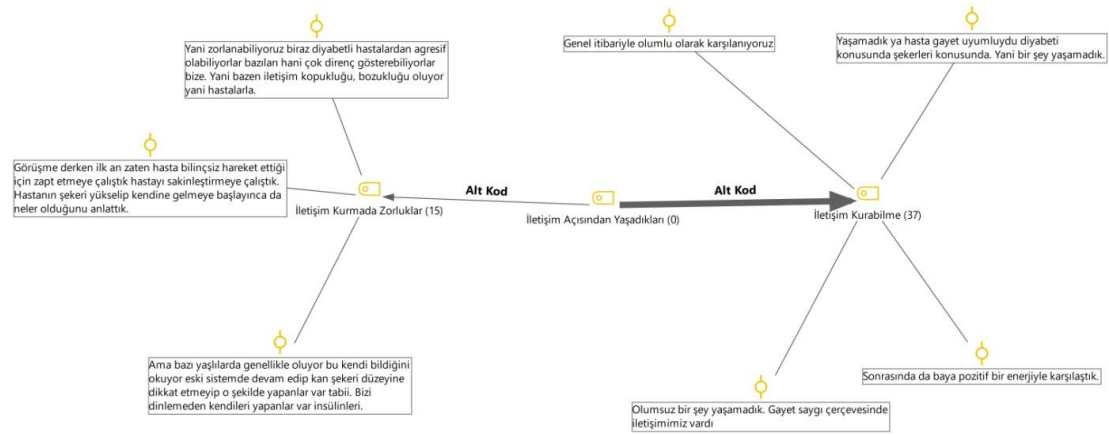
Yani zorlanabiliyoruz biraz diyabetli hastalardan agresif olabiliyorlar bazıları hani çok direnç gösterebiliyorlar bize. Yani bazen iletişim kopukluğu, bozukluğu oluyor yani hastalarla.

Genel itibariyle olumlu olarak karşılanıyoruz

Yaşamadık ya hasta gayet uyumluydu diyabeti konusunda şekerleri konusunda. Yani bir şey yaşamadık.

Görüşme derken ilk an zaten hasta bilinçsiz hareket ettiği için zapt etmeye çalıştık hastayı sakinleştirmeye çalıştık. Hastanın şekeri yükselip kendine gelmeye başlayınca da neler olduğunu anlattık.

Alt Kod

Alt Kod

İletişim Kurmada Zorluklar (15)

İletişim Açısından Yaşadıkları (0)

İletişim Kurabilme (37)

Ama bazı yaşlılarda genellikle oluyor bu kendi bildiğini okuyor eski sistemde devam edip kan şekeri düzeyine dikkat etmeyip o şekilde yapanlar var tabii. Bizi dinlemeden kendileri yapanlar var insülinleri.

Sonrasında da baya pozitif bir enerjiyle karşılaştık.

Olumsuz bir şey yaşamadık. Gayet saygı çerçevesinde iletişimimiz vardı